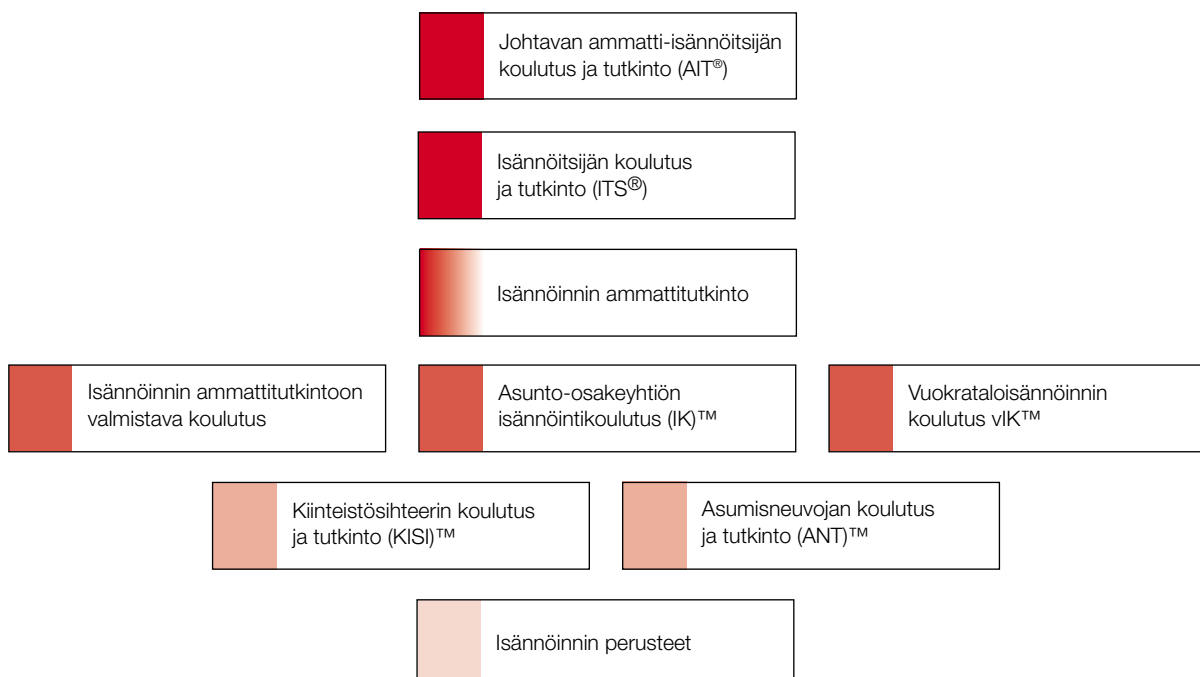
Johtavan ammatti-isännöitsijän koulutus ja tutkinto (AIT®)

Isännöitsijän koulutus ja tutkinto (ITS®)

Isännöinnin ammattitutkinto

Isännöinnin ammattitutkintoon valmistava koulutus

Asunto-osakeyhtiön isännöintikoulutus (IK)™

Vuokrataloisännöinnin koulutus vIK™

Kiinteistösihteerin koulutus ja tutkinto (KISI)™

Asumisneuvojan koulutus ja tutkinto (ANT)™

Isännöinnin perusteet